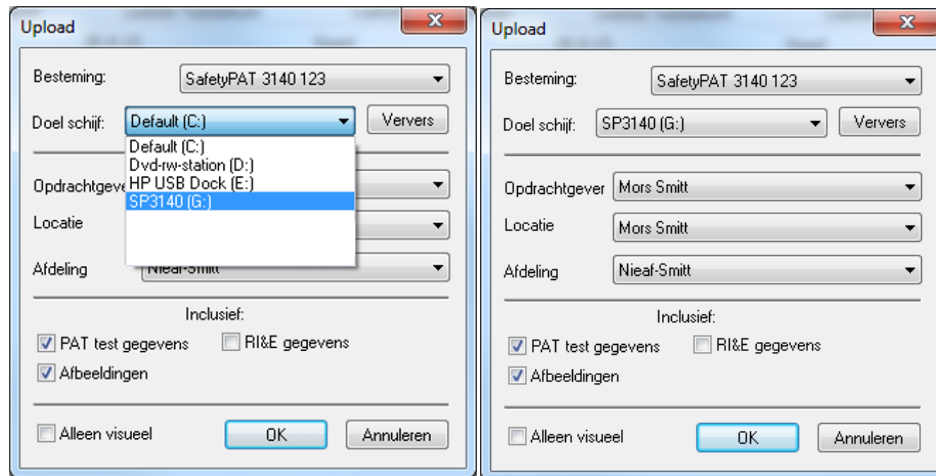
Upload

Besteming: SafetyPAT 3140 123

Doel schijf: Default (C:) Ververs

Default (C:)
Dvd-rw-station (D:)
HP USB Dock (E:)
SP3140 (G:)

Opdrachtgever

Locatie

Afdeling Nieaf-Smitt

Inclusief:

PAT test gegevens RI&E gegevens

Afbeeldingen

Alleen visueel OK Annuleren

Upload

Besteming: SafetyPAT 3140 123

Doel schijf: SP3140 (G:) Ververs

Opdrachtgever Mors Smitt

Locatie Mors Smitt

Afdeling Nieaf-Smitt

Inclusief:

PAT test gegevens RI&E gegevens

Afbeeldingen

Alleen visueel OK Annuleren